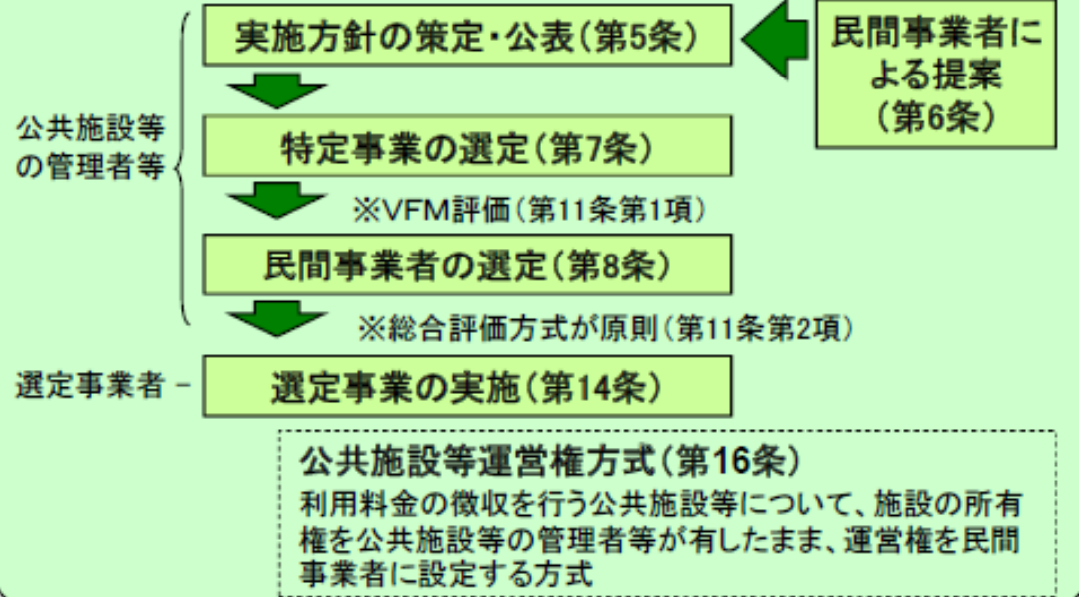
公共施設等の管理者等

実施方針の策定・公表（第5条）

民間事業者による提案（第6条）

特定事業の選定（第7条）

※VFM評価（第11条第1項）

民間事業者の選定（第8条）

※総合評価方式が原則（第11条第2項）

選定事業者 －

選定事業の実施（第14条）

公共施設等運営権方式（第16条）
利用料金の徴収を行う公共施設等について、施設の所有権を公共施設等の管理者等が有したまま、運営権を民間事業者に設定する方式